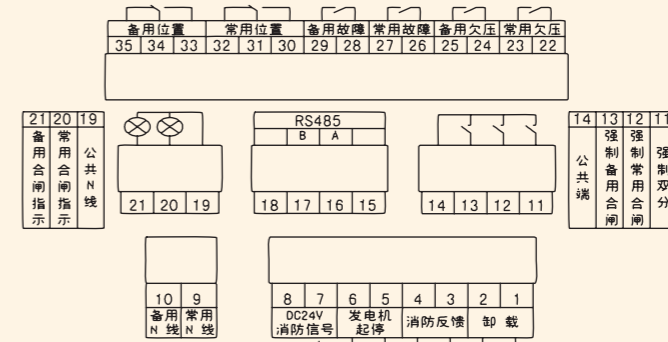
| 备用位置 | | | 常用位置 | | | 备用故障 | | 常用故障 | | 备用欠压 | | 常用欠压 | |
|---|---|---|---|---|---|---|---|---|---|---|---|---|---|
| 35 | 34 | 33 | 32 | 31 | 30 | 29 | 28 | 27 | 26 | 25 | 24 | 23 | 22 |

| 21 | 20 | 19 |
|---|---|---|
| 备用合闸指示 | 常用合闸指示 | 公共N线 |

21 20 19

RS485
B A
18 17 16 15

14 13 12 11

| 14 | 13 | 12 | 11 |
|---|---|---|---|
| 公共端 | 强制备用合闸 | 强制常用合闸 | 强制双分 |

| 10 | 9 |
|---|---|
| 备用N线 | 常用N线 |

| 8 | 7 | 6 | 5 | 4 | 3 | 2 | 1 |
|---|---|---|---|---|---|---|---|
| DC24V 消防信号 | | 发电机起停 | | 消防反馈 | | 卸载 | |